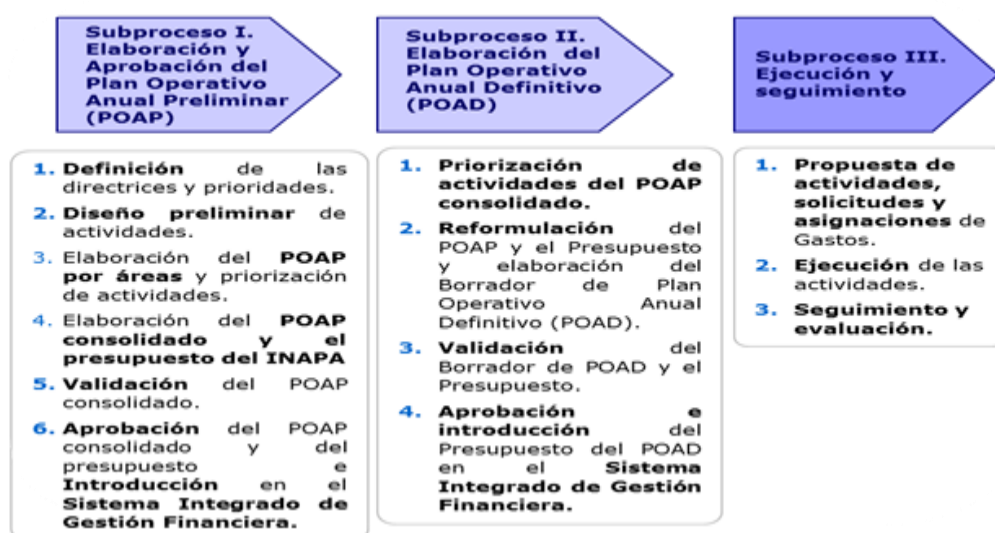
Subproceso I. Elaboración y Aprobación del Plan Operativo Anual Preliminar (POAP)

1. Definición de las directrices y prioridades.

2. Diseño preliminar de actividades.

3. Elaboración del POAP por áreas y priorización de actividades.

4. Elaboración del POAP consolidado y el presupuesto del INAPA

5. Validación del POAP consolidado.

6. Aprobación del POAP consolidado y del presupuesto e Introducción en el Sistema Integrado de Gestión Financiera.

Subproceso II. Elaboración del Plan Operativo Anual Definitivo (POAD)

1. Priorización de actividades del POAP consolidado.

2. Reformulación del POAP y el Presupuesto y elaboración del Borrador de Plan Operativo Anual Definitivo (POAD).

3. Validación del Borrador de POAD y el Presupuesto.

4. Aprobación e introducción del Presupuesto del POAD en el Sistema Integrado de Gestión Financiera.

Subproceso III. Ejecución y seguimiento

1. Propuesta de actividades, solicitudes y asignaciones de Gastos.

2. Ejecución de las actividades.

3. Seguimiento y evaluación.